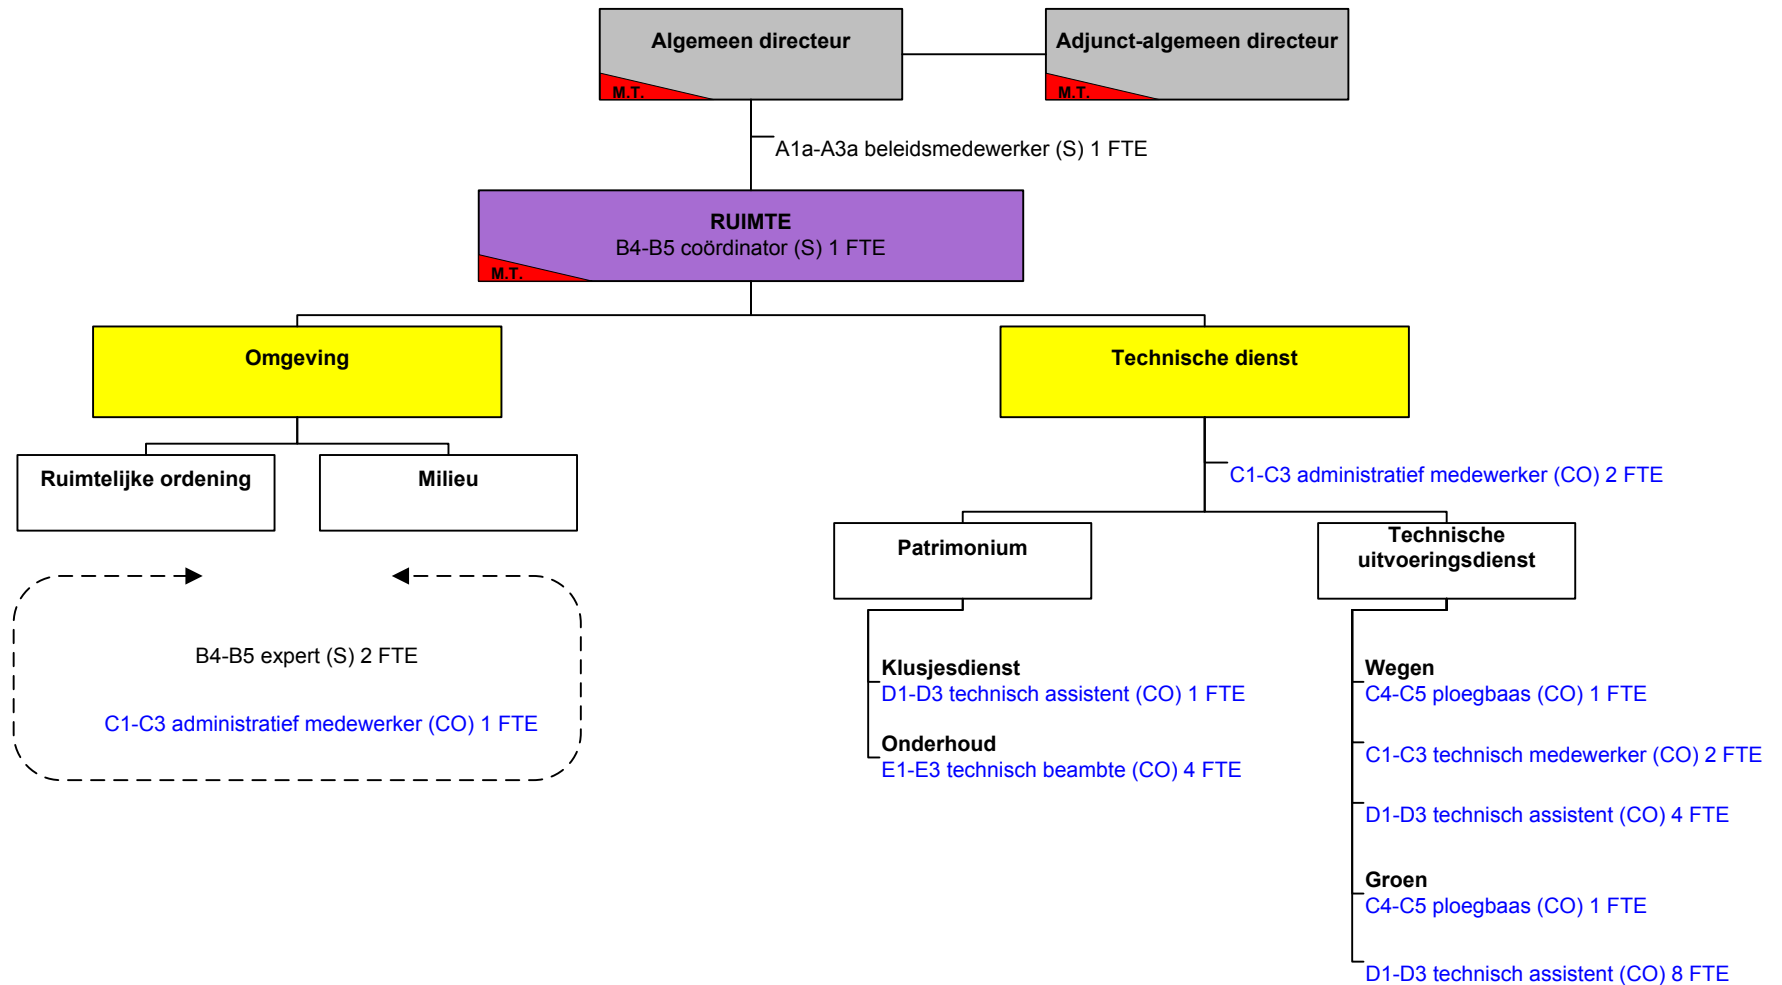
Algemeen directeur
M.T.

Adjunct-algemeen directeur
M.T.

A1a-A3a beleidsmedewerker (S) 1 FTE

RUIMTE
B4-B5 coördinator (S) 1 FTE
M.T.

Omgeving

Technische dienst

Ruimtelijke ordening

Milieu

C1-C3 administratief medewerker (CO) 2 FTE

Patrimonium

Technische uitvoeringsdienst

B4-B5 expert (S) 2 FTE

C1-C3 administratief medewerker (CO) 1 FTE

Klusjesdienst
D1-D3 technisch assistent (CO) 1 FTE

Onderhoud
E1-E3 technisch beambte (CO) 4 FTE

Wegen
C4-C5 ploegbaas (CO) 1 FTE

C1-C3 technisch medewerker (CO) 2 FTE

D1-D3 technisch assistent (CO) 4 FTE

Groen
C4-C5 ploegbaas (CO) 1 FTE

D1-D3 technisch assistent (CO) 8 FTE